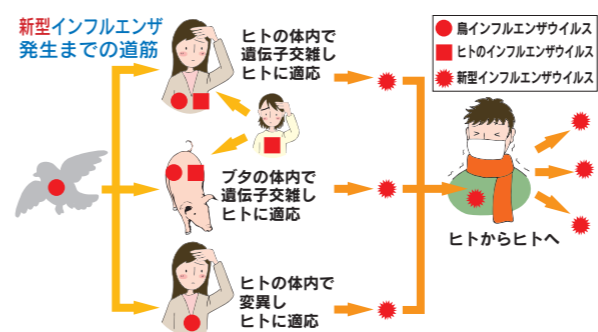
新型インフルエンザ発生までの道筋

ヒトの体内で遺伝子交雑しヒトに適応

ブタの体内で遺伝子交雑しヒトに適応

ヒトの体内で変異しヒトに適応

鳥インフルエンザウイルス
ヒトのインフルエンザウイルス
新型インフルエンザウイルス

ヒトからヒトへ